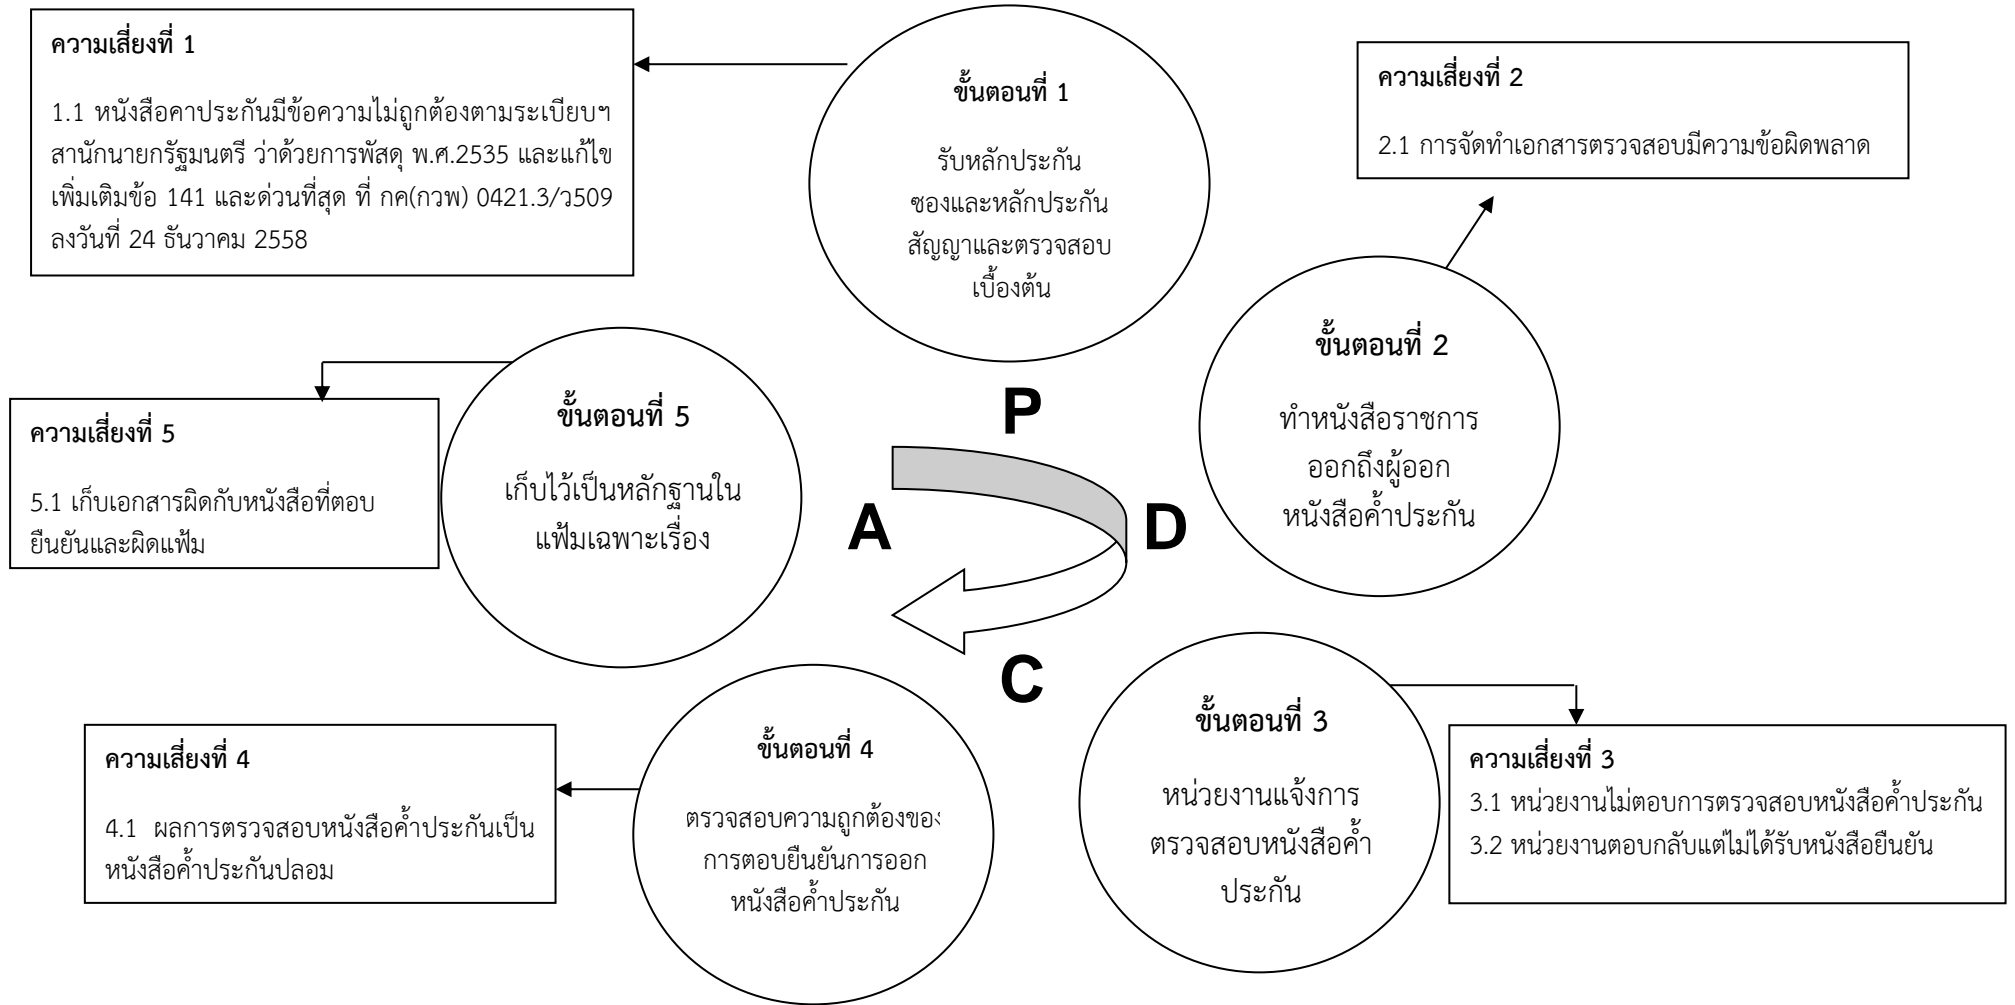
ความเสี่ยงที่ 1

1.1 หนังสือคาประกันมีข้อความไม่ถูกต้องตามระเบียบฯ สานักนายกรัฐมนตรี ว่าด้วยการพัสดุ พ.ศ.2535 และแก้ไขเพิ่มเติมข้อ 141 และด่วนที่สุด ที่ กค(กวพ) 0421.3/ว509 ลงวันที่ 24 ธันวาคม 2558

ขั้นตอนที่ 1

รับหลักประกัน ซองและหลักประกันสัญญาและตรวจสอบเบื้องต้น

ความเสี่ยงที่ 2

2.1 การจัดทำเอกสารตรวจสอบมีความข้อผิดพลาด

ขั้นตอนที่ 2

ทำหนังสือราชการออกถึงผู้ออกหนังสือค้ำประกัน

ขั้นตอนที่ 5

เก็บไว้เป็นหลักฐานในแฟ้มเฉพาะเรื่อง

ความเสี่ยงที่ 5

5.1 เก็บเอกสารผิดกับหนังสือที่ตอบยืนยันและผิดแฟ้ม

P

A

D

C

ขั้นตอนที่ 3

หน่วยงานแจ้งการตรวจสอบหนังสือค้ำประกัน

ความเสี่ยงที่ 3

3.1 หน่วยงานไม่ตอบการตรวจสอบหนังสือค้ำประกัน

3.2 หน่วยงานตอบกลับแต่ไม่ได้รับหนังสือยืนยัน

ขั้นตอนที่ 4

ตรวจสอบความถูกต้องขอ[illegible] การตอบยืนยันการออกหนังสือค้ำประกัน

ความเสี่ยงที่ 4

4.1 ผลการตรวจสอบหนังสือค้ำประกันเป็นหนังสือค้ำประกันปลอม